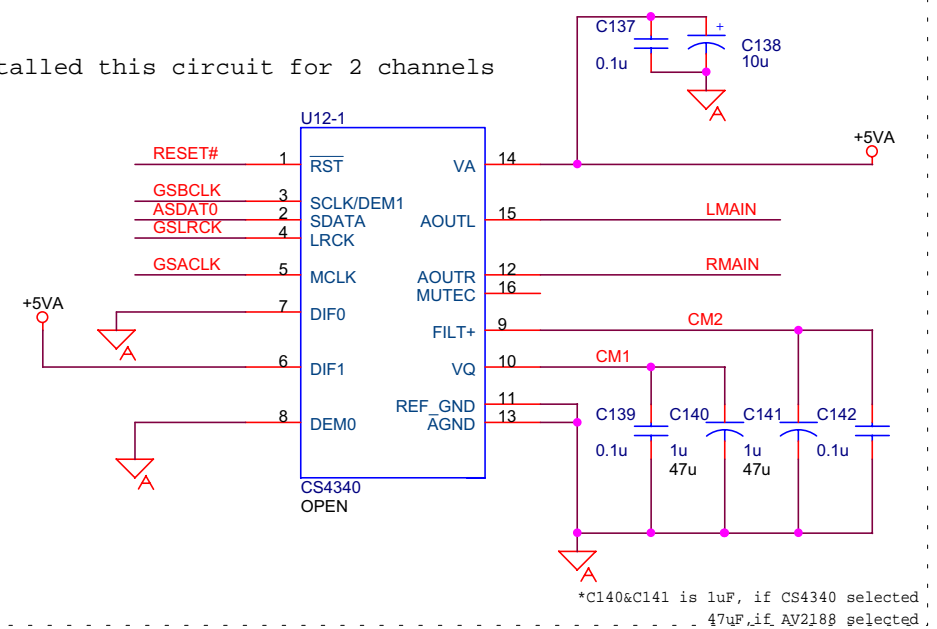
talled this circuit for 2 channels

C137
0.1u
+
C138
10u
A
+5VA
U12-1
RESET#
1
$\overline{RST}$
VA
14
GSBCLK
3
SCLK/DEM1
ASDAT0
2
SDATA
AOUTL
15
LMAIN
GSLRCK
4
LRCK
GSACLK
5
MCLK
AOUTR
12
RMAIN
MUTEC
16
+5VA
7
DIF0
FILT+
9
CM2
A
6
DIF1
VQ
10
CM1
REF_GND
11
8
DEM0
AGND
13
C139
C140
C141
C142
0.1u
1u
1u
0.1u
47u
47u
A
CS4340
OPEN
A
*C140&C141 is 1uF, if CS4340 selected
47uF, if AV2188 selected